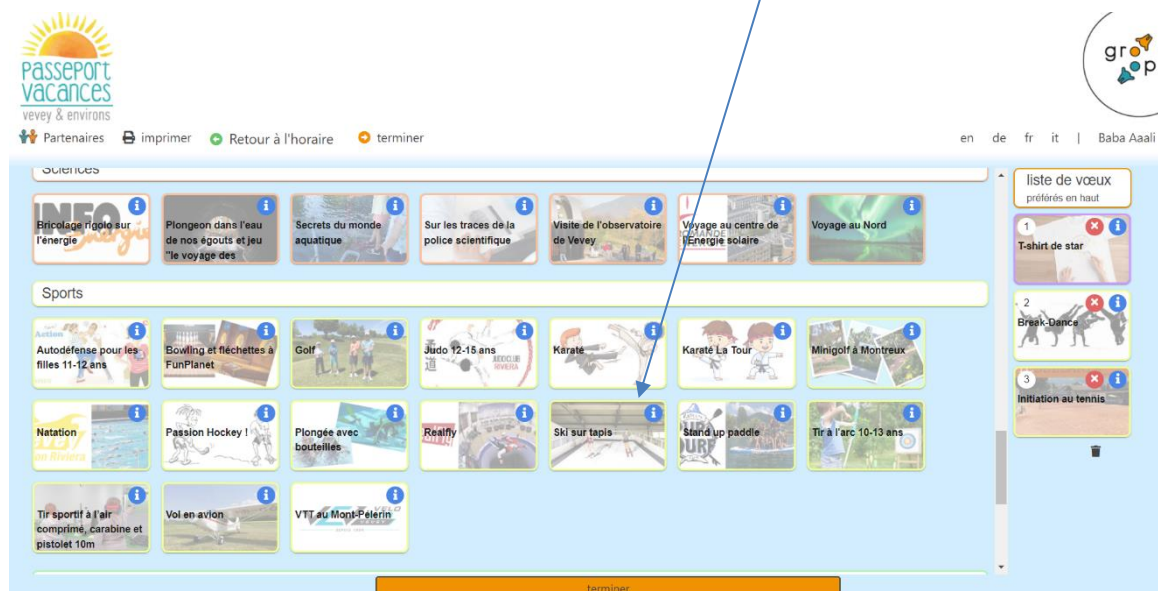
Passeport vacances
vevey & environs

Partenaires imprimer Retour à l'horaire terminer

en de fr it | Baba Aaali

Sciences

Bricolage rigolo sur l'énergie
Plongeon dans l'eau de nos égouts et jeu "le voyage des
Secrets du monde aquatique
Sur les traces de la police scientifique
Visite de l'observatoire de Vevey
Voyage au centre de l'Energie solaire
Voyage au Nord

Sports

Autodéfense pour les filles 11-12 ans
Bowling et fléchettes à FunPlanet
Golf
Judo 12-15 ans
Karaté
Karaté La Tour
Minigolf à Montreux
Natation
Passion Hockey !
Plongée avec bouteilles
Realfly
Ski sur tapis
Stand up paddle
Tir à l'arc 10-13 ans
Tir sportif à l'air comprimé, carabine et pistolet 10m
Vol en avion
VTT au Mont-Pèlerin

liste de vœux
préférés en haut

1 T-shirt de star
2 Break-Dance
3 Initiation au tennis

terminer